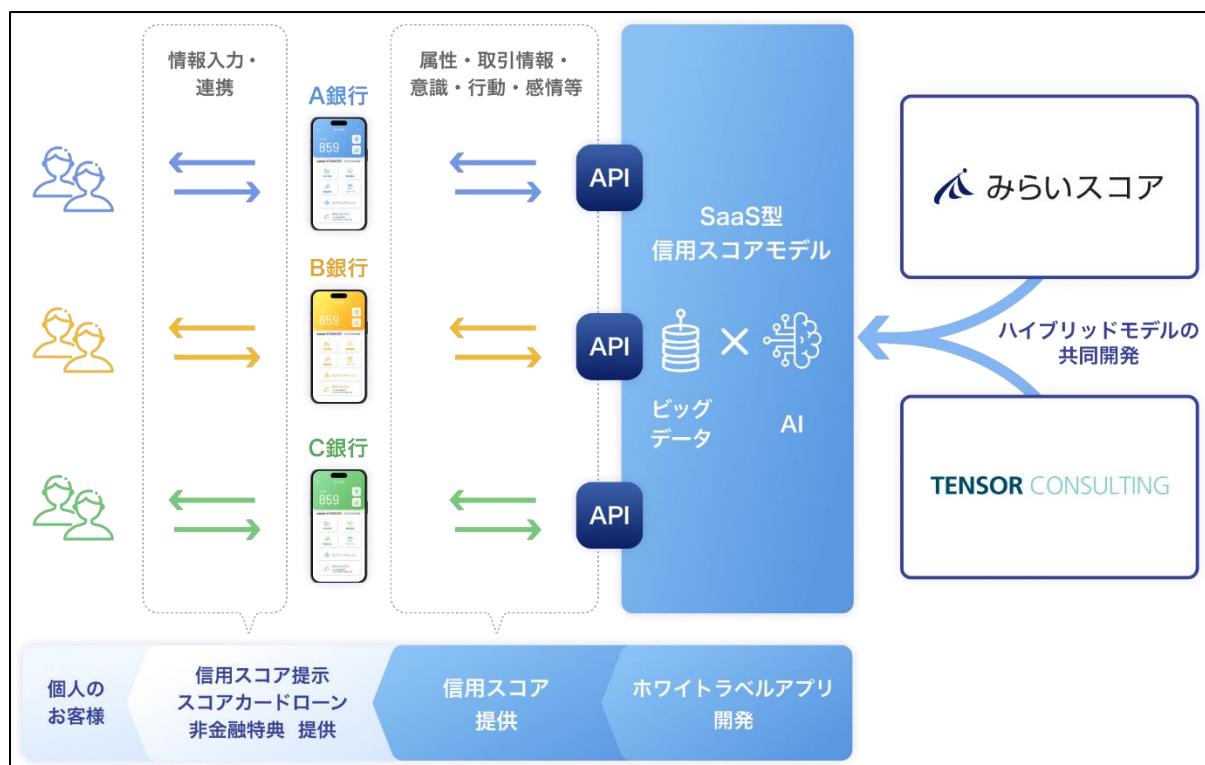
情報入力・連携

属性・取引情報・意識・行動・感情等

A銀行

859

B銀行

859

C銀行

859

API

API

API

SaaS型
信用スコアモデル

ビッグデータ

AI

みらいスコア

ハイブリッドモデルの共同開発

TENSOR CONSULTING

個人のお客様

信用スコア提示
スコアカードローン
非金融特典 提供

信用スコア提供

ホワイトラベルアプリ開発